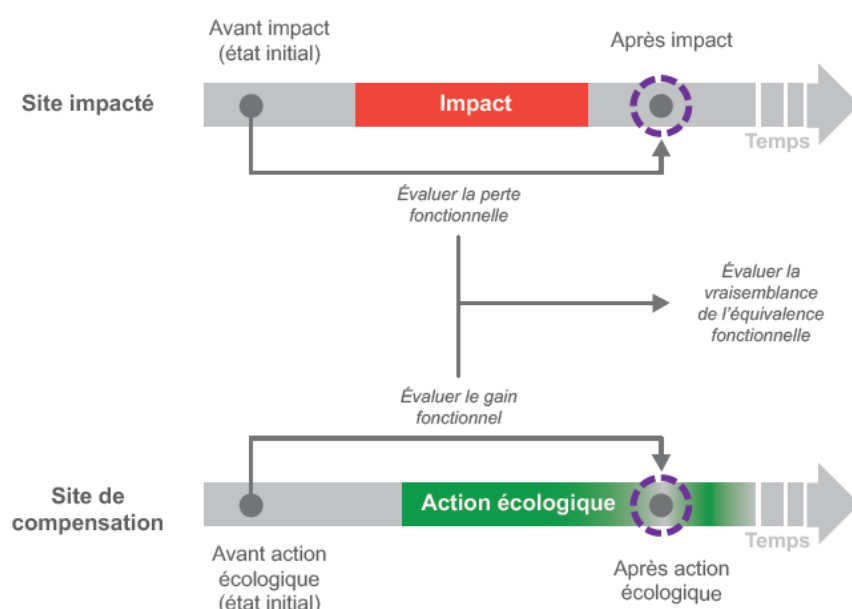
Avant impact
(état initial)

Après impact

Site impacté

Impact

Temps

Évaluer la perte fonctionnelle

Évaluer la vraisemblance de l'équivalence fonctionnelle

Évaluer le gain fonctionnel

Site de compensation

Action écologique

Temps

Avant action écologique (état initial)

Après action écologique